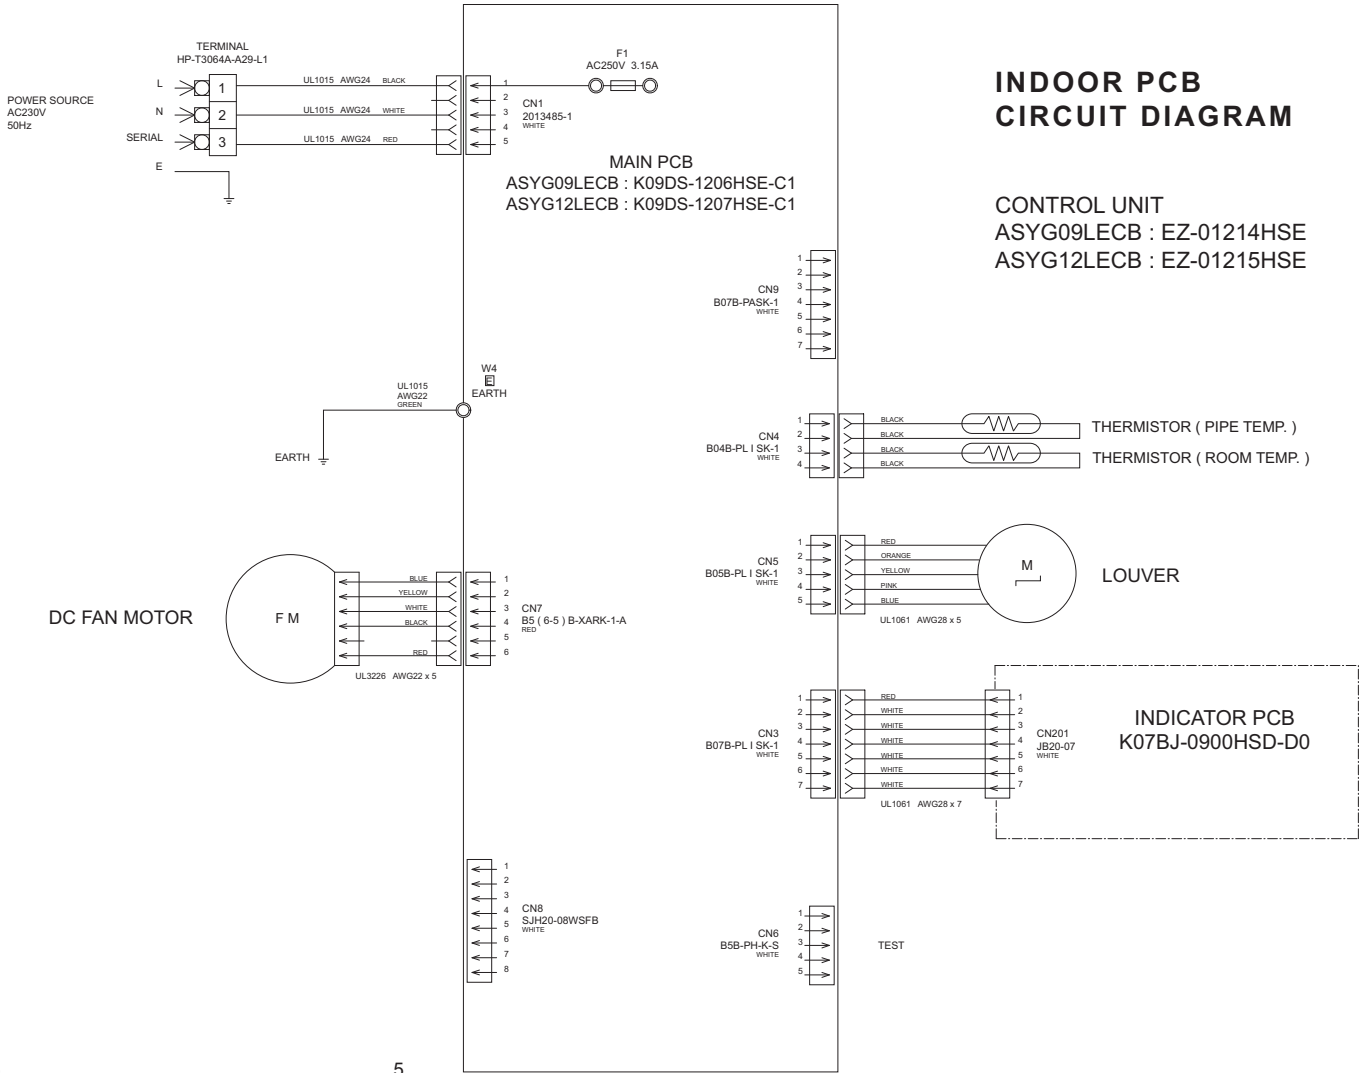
TERMINAL
HP-T3064A-A29-L1

POWER SOURCE
AC230V
50Hz

L 1
N 2
SERIAL 3
E

UL1015 AWG24 BLACK
UL1015 AWG24 WHITE
UL1015 AWG24 RED

1
2
3
4
5
CN1
2013485-1
WHITE

F1
AC250V 3.15A

INDOOR PCB
CIRCUIT DIAGRAM

MAIN PCB
ASYG09LECB : K09DS-1206HSE-C1
ASYG12LECB : K09DS-1207HSE-C1

CONTROL UNIT
ASYG09LECB : EZ-01214HSE
ASYG12LECB : EZ-01215HSE

1
2
3
4
5
6
7
CN9
B07B-PASK-1
WHITE

UL1015
AWG22
GREEN

W4
EARTH

EARTH

1
2
3
4
CN4
B04B-PL I SK-1
WHITE

BLACK
BLACK
BLACK
BLACK

THERMISTOR ( PIPE TEMP. )
THERMISTOR ( ROOM TEMP. )

1
2
3
4
5
CN5
B05B-PL I SK-1
WHITE

RED
ORANGE
YELLOW
PINK
BLUE

M

LOUVER

UL1061 AWG28 x 5

DC FAN MOTOR

F M

BLUE
YELLOW
WHITE
BLACK
RED

1
2
3
4
5
6
CN7
B5 ( 6-5 ) B-XARK-1-A
RED

UL3226 AWG22 x 5

1
2
3
4
5
6
7
CN3
B07B-PL I SK-1
WHITE

RED
WHITE
WHITE
WHITE
WHITE
WHITE
WHITE

1
2
3
4
5
6
7
CN201
JB20-07
WHITE

UL1061 AWG28 x 7

INDICATOR PCB
K07BJ-0900HSD-D0

1
2
3
4
5
6
7
8
CN8
SJH20-08WSFB
WHITE

1
2
3
4
5
CN6
B5B-PH-K-S
WHITE

TEST

5